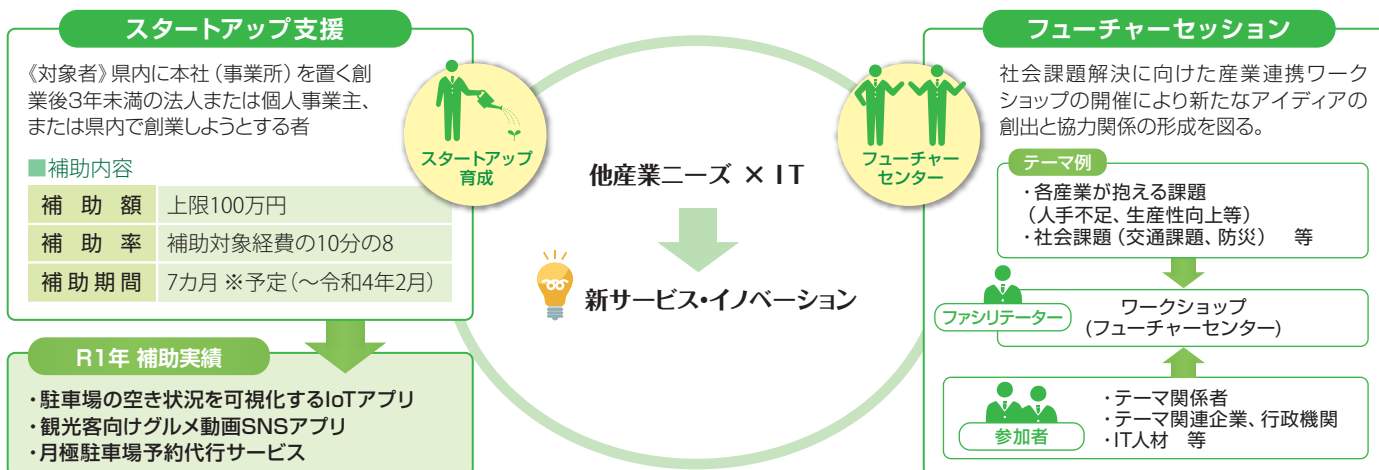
スタートアップ支援

《対象者》県内に本社（事業所）を置く創業後3年未満の法人または個人事業主、または県内で創業しようとする者

■補助内容

| 補助額 | 上限100万円 |
|---|---|
| 補助率 | 補助対象経費の10分の8 |
| 補助期間 | 7カ月 ※予定（～令和4年2月） |

R1年 補助実績

・駐車場の空き状況を可視化するIoTアプリ
・観光客向けグルメ動画SNSアプリ
・月極駐車場予約代行サービス

スタートアップ育成

他産業ニーズ × IT

新サービス・イノベーション

フューチャーセンター

フューチャーセッション

社会課題解決に向けた産業連携ワークショップの開催により新たなアイディアの創出と協力関係の形成を図る。

テーマ例

・各産業が抱える課題
（人手不足、生産性向上等）
・社会課題（交通課題、防災） 等

ファシリテーター

ワークショップ
（フューチャーセンター）

参加者

・テーマ関係者
・テーマ関連企業、行政機関
・IT人材 等